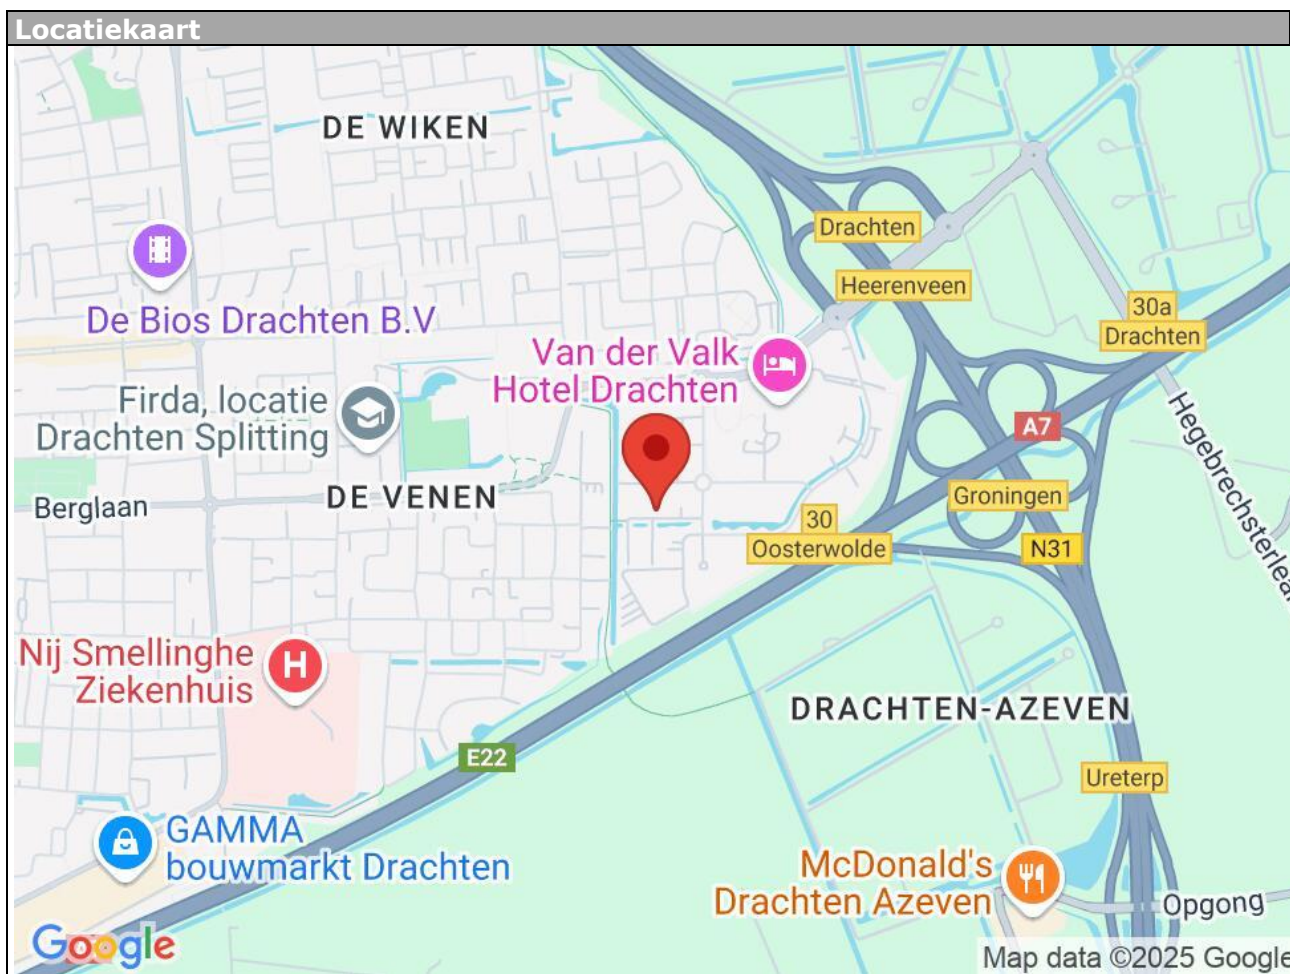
Locatiekaart

DE WIKEN

Drachten

Heerenveen

30a
Drachten

De Bios Drachten B.V

Van der Valk
Hotel Drachten

Firda, locatie
Drachten Splitting

Hegebrechsterlea

A7

Berglaan

DE VENEN

Groningen

30
Oosterwolde

N31

Nij Smellinghe
Ziekenhuis

DRACHTEN-AZEVEN

E22

Ureterp

GAMMA
bouwmarkt Drachten

McDonald's
Drachten Azeven

Opgong

Google

Map data ©2025 Google